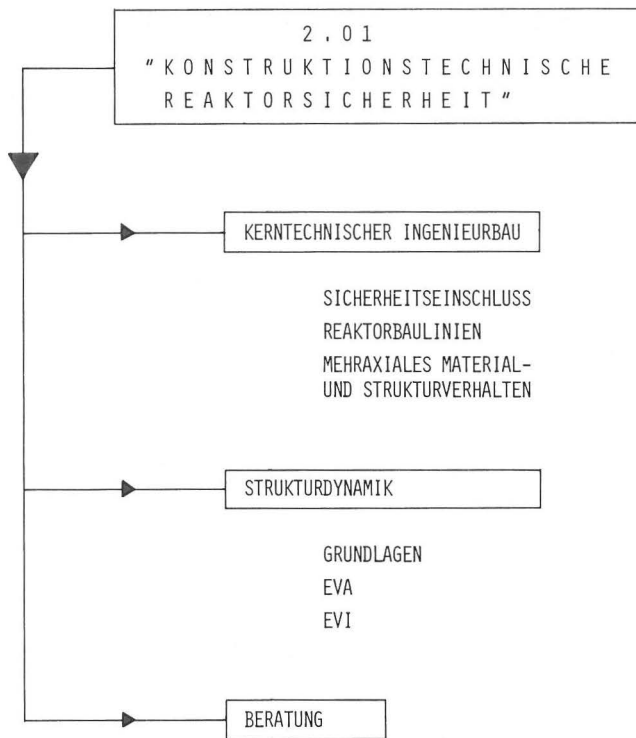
2.01
"KONSTRUKTIONSTECHNISCHE REAKTORSICHERHEIT"

KERNTECHNISCHER INGENIEURBAU

SICHERHEITSEINSCHLUSS
REAKTORBAULINIEN
MEHRAXIALES MATERIAL- UND STRUKTURVERHALTEN

STRUKTURDYNAMIK

GRUNDLAGEN
EVA
EVI

BERATUNG